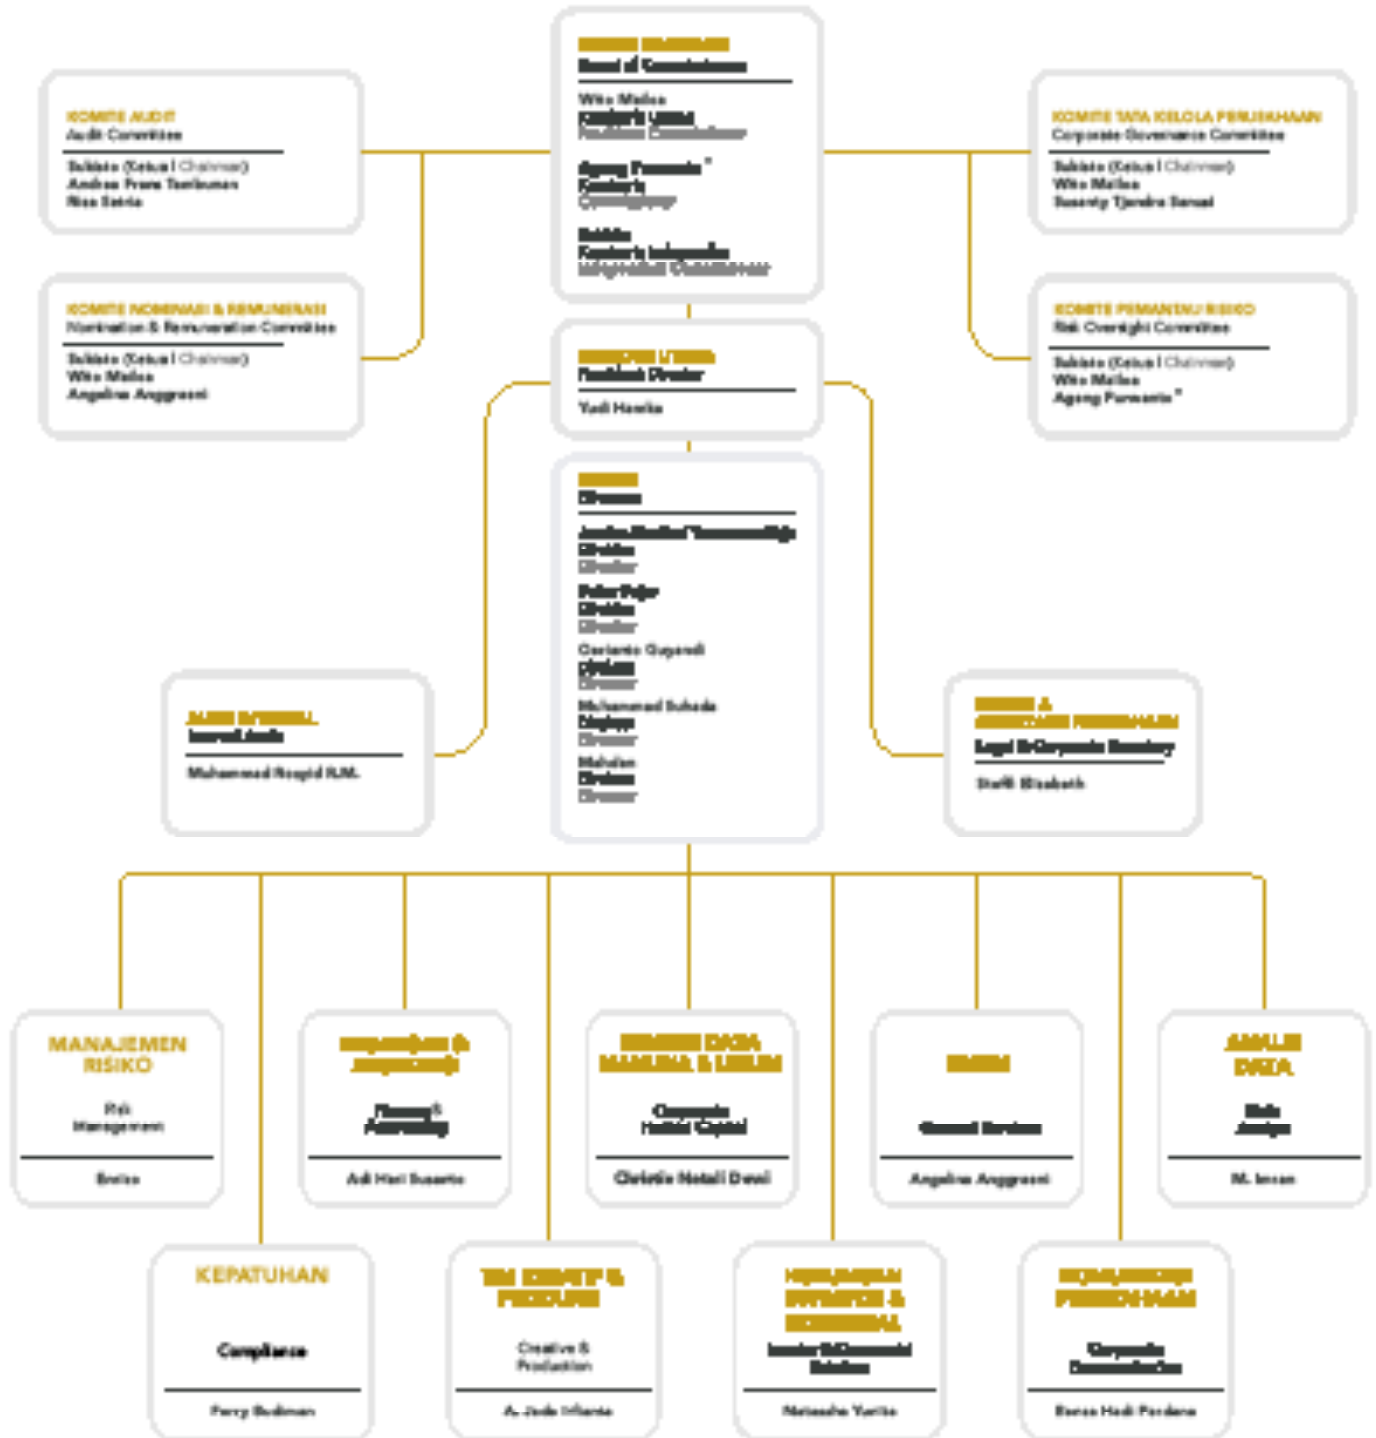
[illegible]
Board of Commissioners

Wito Mailoa
Komisaris Utama
President Commissioner

Agung Pramonto *
Komisaris
Commissioner

Subiakto
Komisaris Independen
Independent Commissioner

KOMITE AUDIT
Audit Committee

Subiakto (Ketua | Chairman)
Andree Frans Tambunan
Rico Setria

KOMITE NOMINASI & REMUNERASI
Nomination & Remuneration Committee

Subiakto (Ketua | Chairman)
Wito Mailoa
Angeline Anggraeni

KOMITE TATA KELOLA PERUSAHAAN
Corporate Governance Committee

Subiakto (Ketua | Chairman)
Wito Mailoa
Susanty Tjandra Sanusi

KOMITE PEMANTAU RISIKO
Risk Oversight Committee

Subiakto (Ketua | Chairman)
Wito Mailoa
Agung Pramonto *

DIREKTUR UTAMA
President Director

Yudi Hamka

DIREKSI
Directors

Jessica Sindhu Tanoesoedibjo
Direktur
Director

Fehar Fajar
Direktur
Director

Oerianto Guyandi
Direktur
Director

Muhammad Suhada
Direktur
Director

Mahalan
Direktur
Director

AUDIT INTERNAL
Internal Audit

Muhammad Rasyid R.M.

HUKUM & SEKRETARIS PERUSAHAAN
Legal & Corporate Secretary

Steffi Elisabeth

MANAJEMEN RISIKO
Risk Management
Erelisa

KEUANGAN & AKUNTANSI
Finance & Accounting
Adi Hari Susanto

SUMBER DAYA MANUSIA & UMUM
Corporate Human Capital
Christie Natali Dewi

UMUM
General Services
Angeline Anggraeni

ANALISA DATA
Data Analyst
M. Imran

KEPATUHAN
Compliance
Ferry Budiman

TIM KREATIF & PRODUKSI
Creative & Production
A. Jude Infante

KERJASAMA INVESTOR & KOMERSIAL
Investor & Commercial Relation
Natasha Yunita

KOMUNIKASI PERUSAHAAN
Corporate Communication
Banca Hadi Perdana